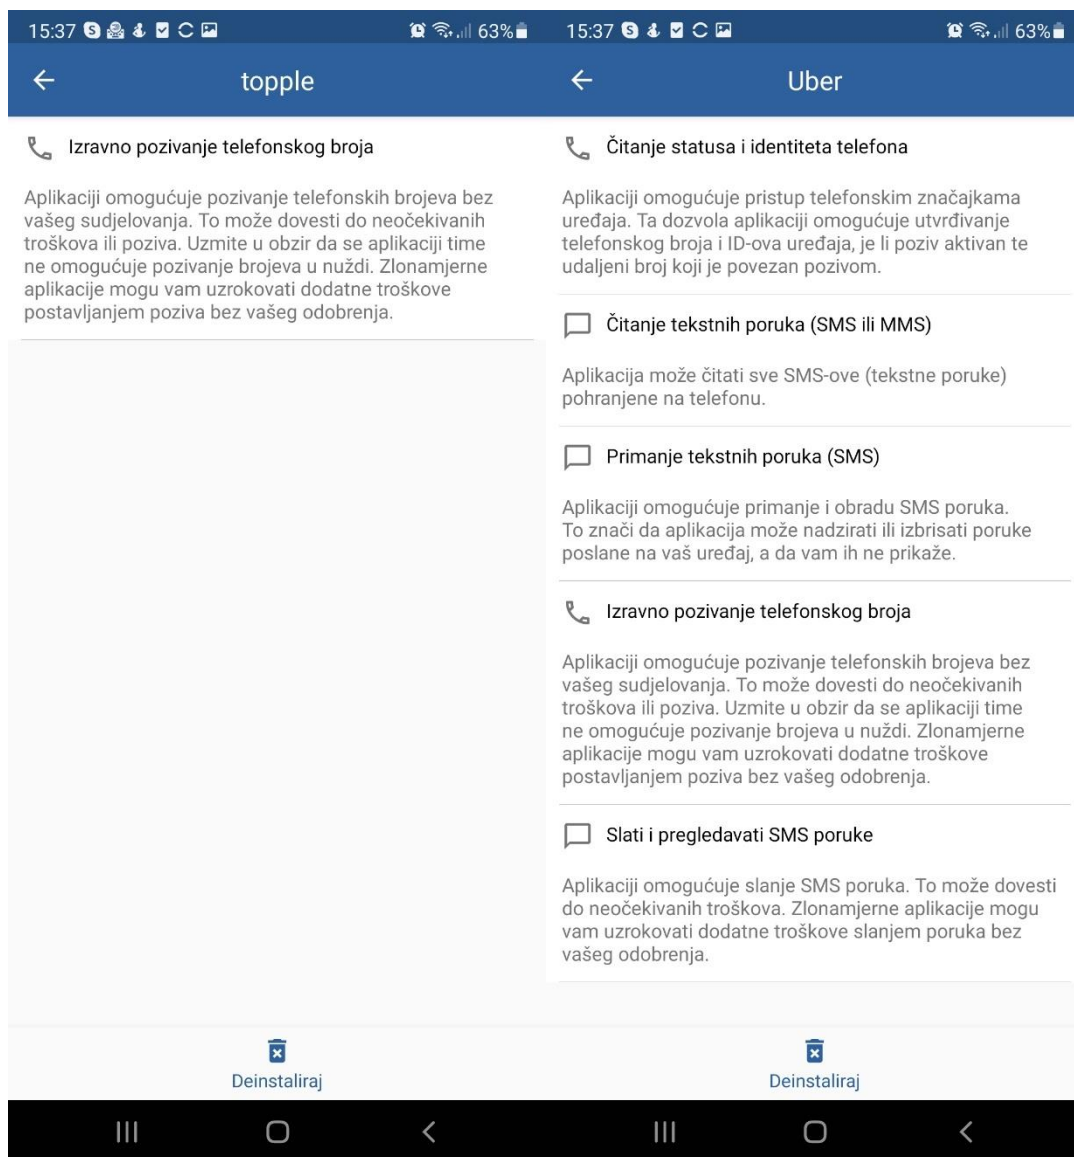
15:37 63%

topple

Izravno pozivanje telefonskog broja

Aplikaciji omogućuje pozivanje telefonskih brojeva bez vašeg sudjelovanja. To može dovesti do neočekivanih troškova ili poziva. Uzmite u obzir da se aplikaciji time ne omogućuje pozivanje brojeva u nuždi. Zlonamjerne aplikacije mogu vam uzrokovati dodatne troškove postavljanjem poziva bez vašeg odobrenja.

Deinstaliraj

15:37 63%

Uber

Čitanje statusa i identiteta telefona

Aplikaciji omogućuje pristup telefonskim značajkama uređaja. Ta dozvola aplikaciji omogućuje utvrđivanje telefonskog broja i ID-ova uređaja, je li poziv aktivan te udaljeni broj koji je povezan pozivom.

Čitanje tekstnih poruka (SMS ili MMS)

Aplikacija može čitati sve SMS-ove (tekstne poruke) pohranjene na telefonu.

Primanje tekstnih poruka (SMS)

Aplikaciji omogućuje primanje i obradu SMS poruka. To znači da aplikacija može nadzirati ili izbrisati poruke poslane na vaš uređaj, a da vam ih ne prikaže.

Izravno pozivanje telefonskog broja

Aplikaciji omogućuje pozivanje telefonskih brojeva bez vašeg sudjelovanja. To može dovesti do neočekivanih troškova ili poziva. Uzmite u obzir da se aplikaciji time ne omogućuje pozivanje brojeva u nuždi. Zlonamjerne aplikacije mogu vam uzrokovati dodatne troškove postavljanjem poziva bez vašeg odobrenja.

Slati i pregledavati SMS poruke

Aplikaciji omogućuje slanje SMS poruka. To može dovesti do neočekivanih troškova. Zlonamjerne aplikacije mogu vam uzrokovati dodatne troškove slanjem poruka bez vašeg odobrenja.

Deinstaliraj